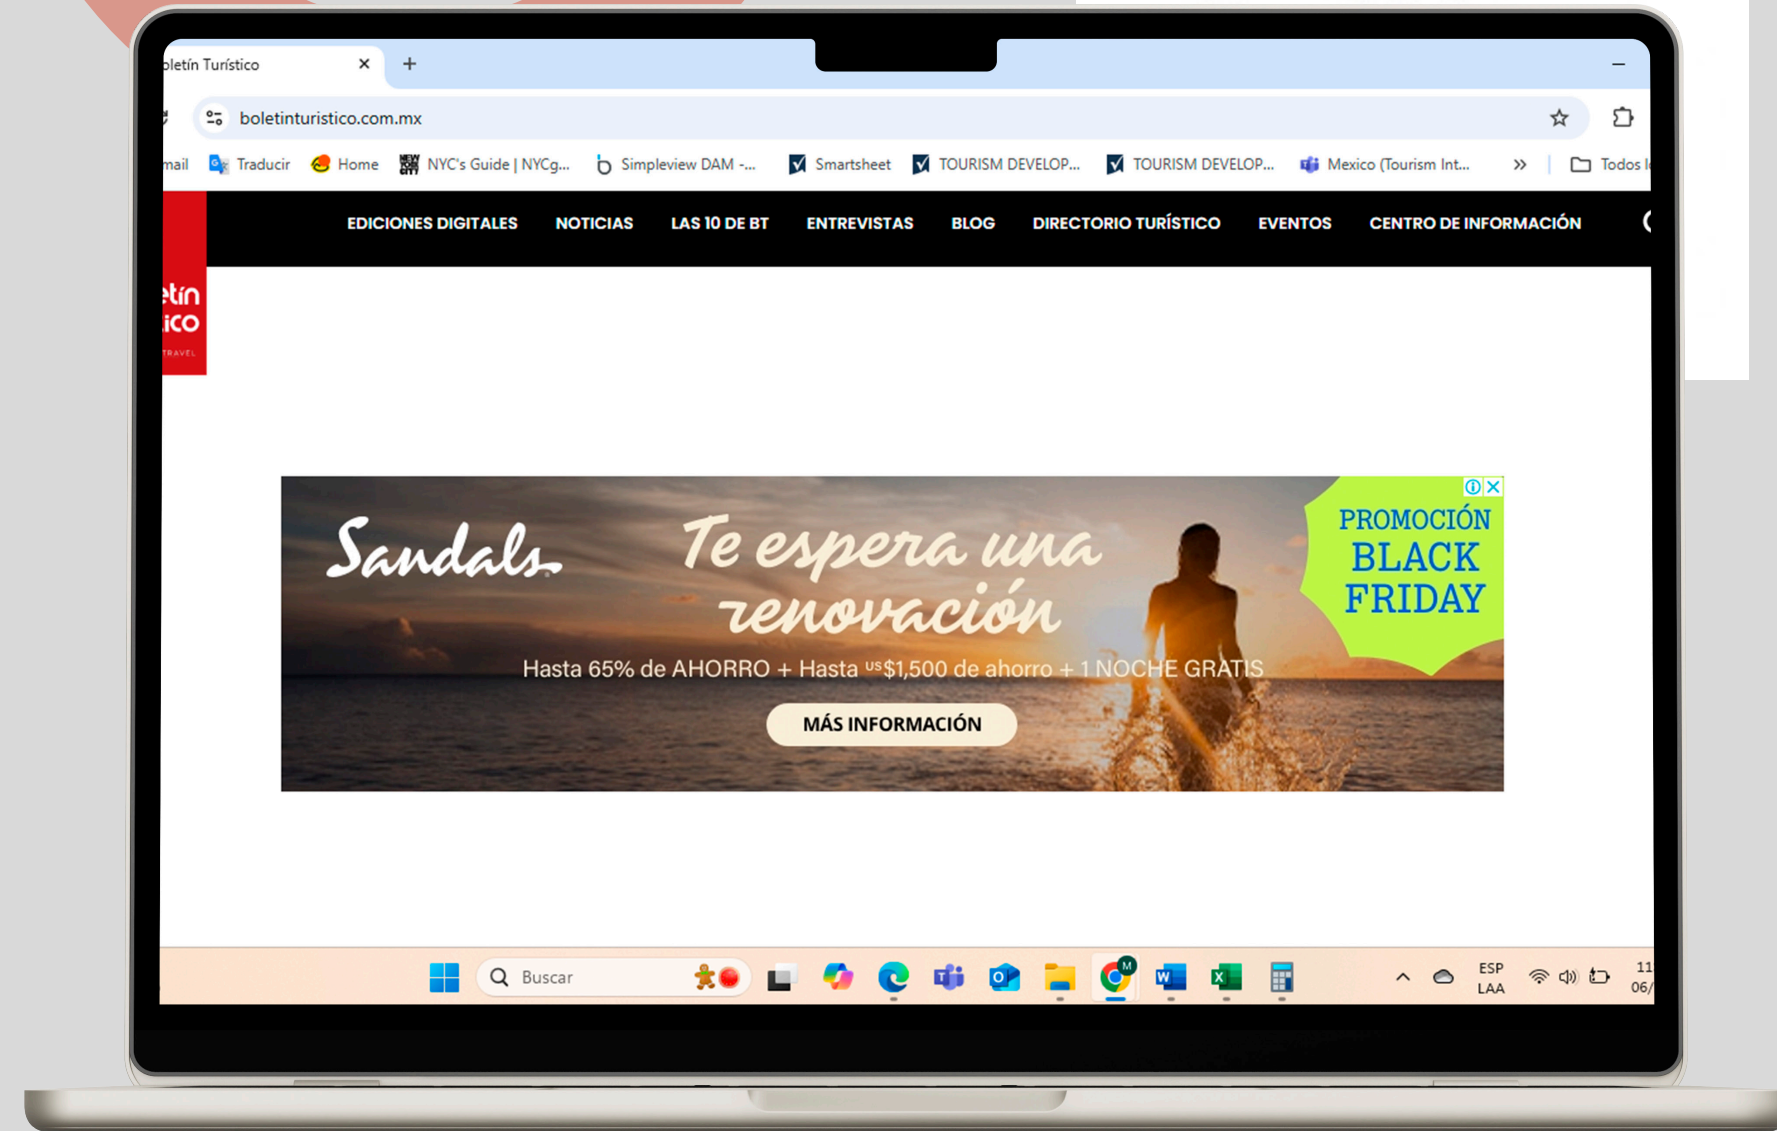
oletín Turístico

boletinturistico.com.mx

mail Traducir Home NYC's Guide | NYCg... Simpleview DAM -... Smartsheet TOURISM DEVELOP... TOURISM DEVELOP... Mexico (Tourism Int... Todos l

EDICIONES DIGITALES NOTICIAS LAS 10 DE BT ENTREVISTAS BLOG DIRECTORIO TURÍSTICO EVENTOS CENTRO DE INFORMACIÓN

etín
ico
TRAVEL

Sandals

Te espera una renovación

PROMOCIÓN BLACK FRIDAY

Hasta 65% de AHORRO + Hasta $^{US}$\$1,500 de ahorro + 1 NOCHE GRATIS

MÁS INFORMACIÓN

Buscar

ESP LAA

11
06/